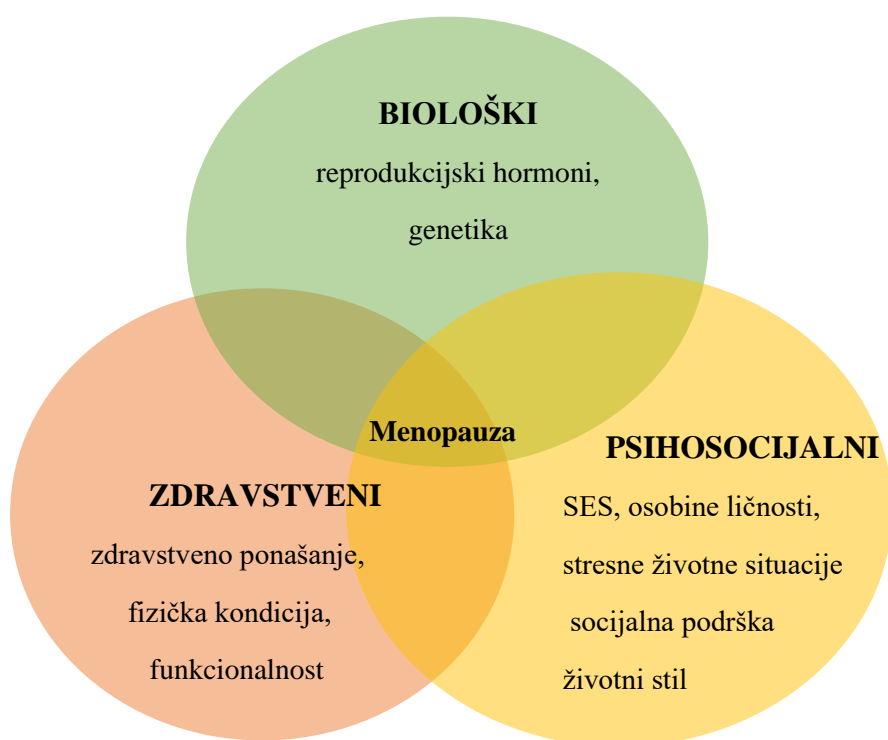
BIOLOŠKI

reprodukcijski hormoni, genetika

Menopauza

ZDRAVSTVENI

zdravstveno ponašanje, fizička kondicija, funkcionalnost

PSIHOSOCIJALNI

SES, osobine ličnosti, stresne životne situacije socijalna podrška životni stil